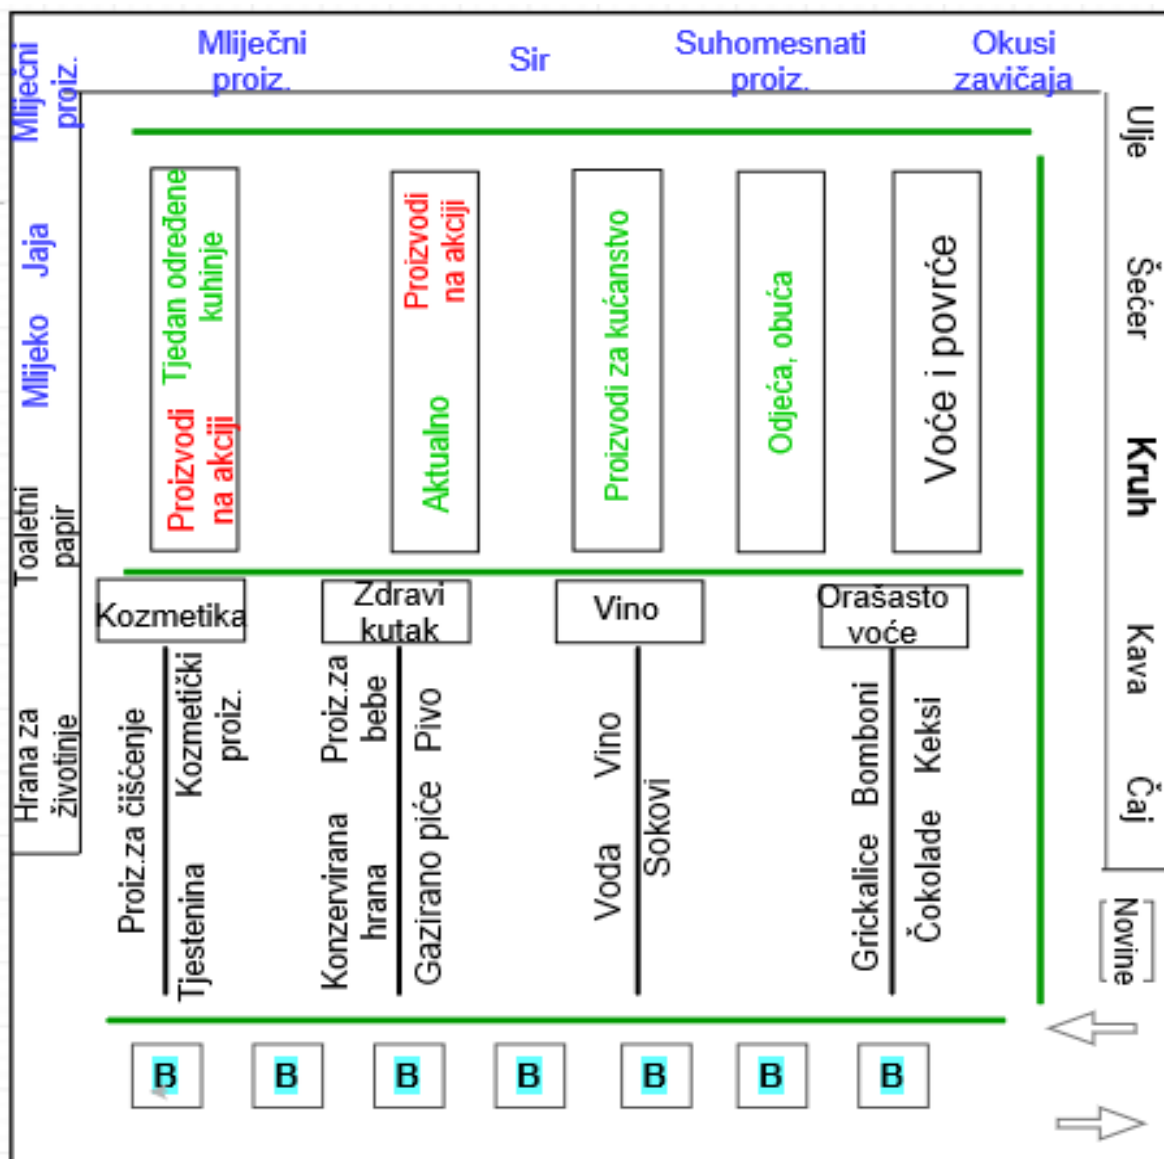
Mliječni proiz.

Sir

Suhomesnati proiz.

Okusi zavičaja

Mliječni proiz.

Jaja

Mlijeko

Toaletni papir

Hrana za životinje

Ulje

Šećer

Kruh

Kava

Čaj

Novine

Proizvodi na akciji

Tjedan određene kuhinje

Aktualno

Proizvodi na akciji

Proizvodi za kućanstvo

Odjeća, obuća

Voće i povrće

Kozmetika

Zdravi kutak

Vino

Orašasto voće

Proiz.za čišćenje

Tjestenina

Kozmetički proiz.

Konzervirana hrana

Proiz.za bebe

Gazirano piće

Pivo

Voda

Vino

Sokovi

Grickalice

Bomboni

Čokolade

Keksi

B

B

B

B

B

B

B